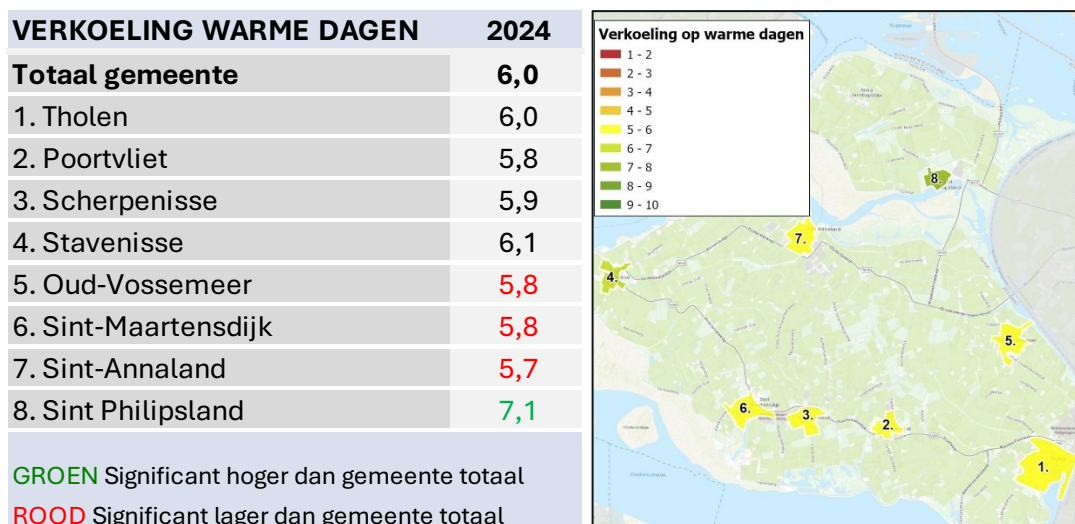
| VERKOELING WARME DAGEN | 2024 |
|---|---|
| **Totaal gemeente** | **6,0** |
| 1. Tholen | 6,0 |
| 2. Poortvliet | 5,8 |
| 3. Scherpenisse | 5,9 |
| 4. Stavenisse | 6,1 |
| 5. Oud-Vossemeer | 5,8 |
| 6. Sint-Maartensdijk | 5,8 |
| 7. Sint-Annaland | 5,7 |
| 8. Sint Philipsland | 7,1 |

GROEN Significant hoger dan gemeente totaal
ROOD Significant lager dan gemeente totaal

Verkoeling op warme dagen
1 - 2
2 - 3
3 - 4
4 - 5
5 - 6
6 - 7
7 - 8
8 - 9
9 - 10

8.
7.
4.
5.
6.
3.
2.
1.